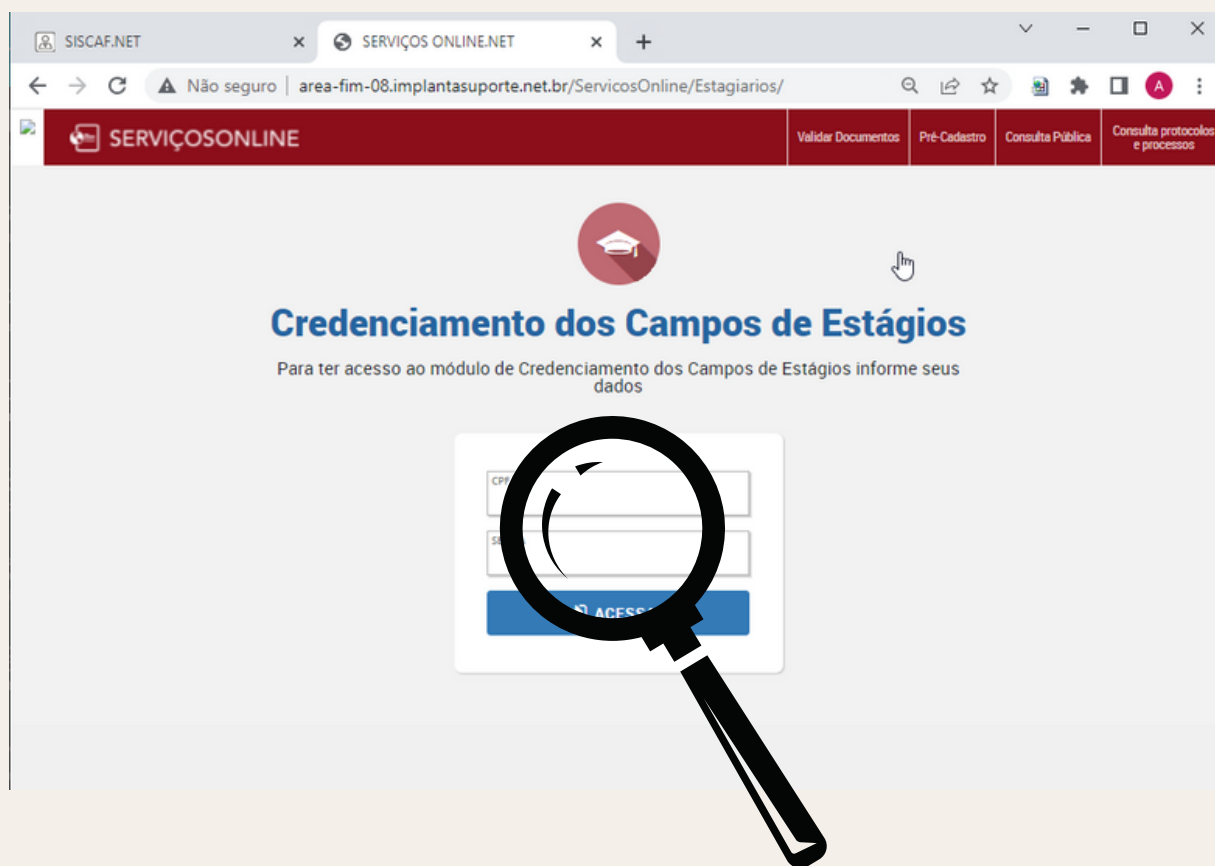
SISCAF.NET
SERVIÇOS ONLINE.NET
Não seguro | area-fim-08.implantasuporte.net.br/ServicosOnline/Estagiarios/
A

SERVIÇOSONLINE
Validar Documentos
Pré-Cadastro
Consulta Pública
Consulta protocolos e processos

Credenciamento dos Campos de Estágios

Para ter acesso ao módulo de Credenciamento dos Campos de Estágios informe seus dados

CPF
SE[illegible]
ACESS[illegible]